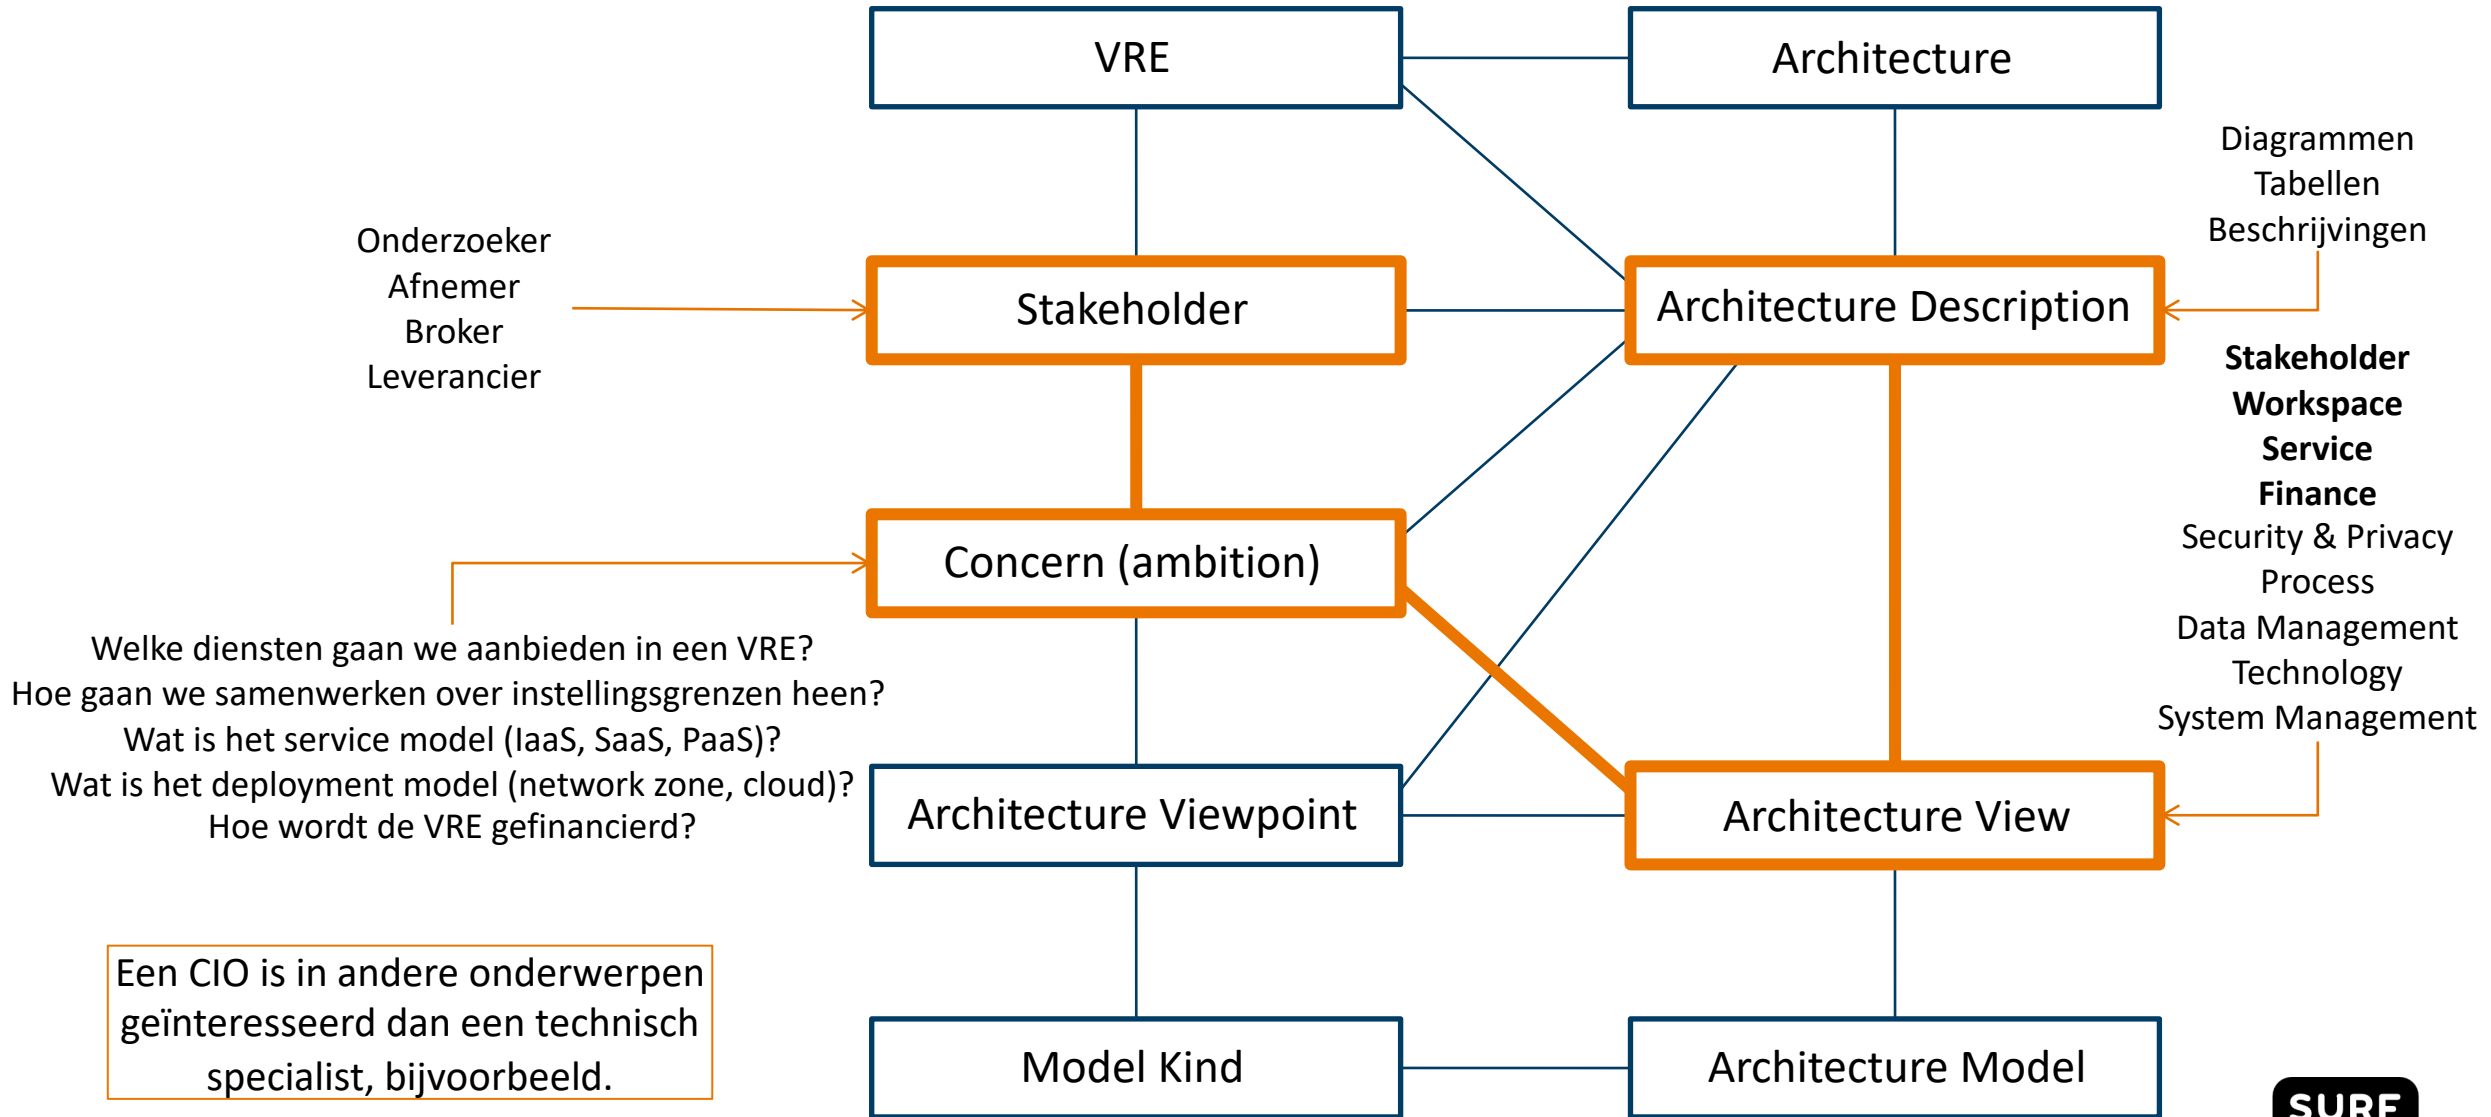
VRE

Architecture

Diagrammen
Tabellen
Beschrijvingen

Onderzoeker
Afnemer
Broker
Leverancier

Stakeholder

Architecture Description

**Stakeholder**
**Workspace**
**Service**
**Finance**
Security & Privacy
Process
Data Management
Technology
System Management

Concern (ambition)

Welke diensten gaan we aanbieden in een VRE?
Hoe gaan we samenwerken over instellingsgrenzen heen?
Wat is het service model (IaaS, SaaS, PaaS)?
Wat is het deployment model (network zone, cloud)?
Hoe wordt de VRE gefinancierd?

Architecture Viewpoint

Architecture View

Een CIO is in andere onderwerpen geïnteresseerd dan een technisch specialist, bijvoorbeeld.

Model Kind

Architecture Model

SURF